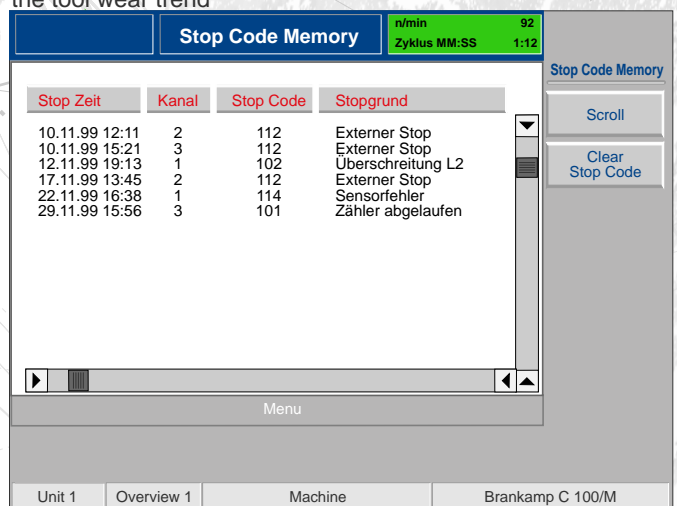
the tool wear trend

Stop Code Memory

n/min 92
Zyklus MM:SS 1:12

Stop Code Memory

Scroll

Clear Stop Code

| Stop Zeit | Kanal | Stop Code | Stopgrund |
|---|---|---|---|
| 10.11.99 12:11 | 2 | 112 | Externer Stop |
| 10.11.99 15:21 | 3 | 112 | Externer Stop |
| 12.11.99 19:13 | 1 | 102 | Überschreitung L2 |
| 17.11.99 13:45 | 2 | 112 | Externer Stop |
| 22.11.99 16:38 | 1 | 114 | Sensorfehler |
| 29.11.99 15:56 | 3 | 101 | Zähler abgelaufen |

Menu

Unit 1 | Overview 1 | Machine | Brankamp C 100/M